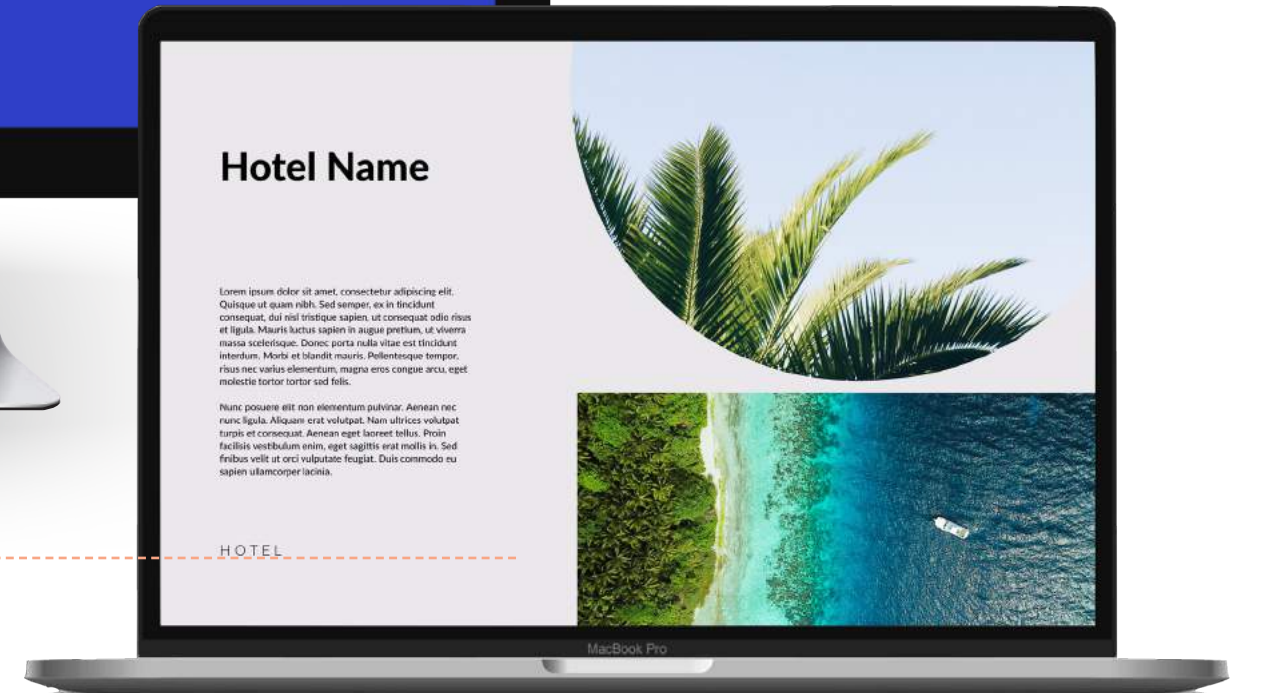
Hotel Name

Lorem ipsum dolor sit amet, consectetur adipiscing elit. Quisque ut quam nibh. Sed semper, ex in tincidunt consequat, dui nisl tristique sapien, ut consequat odio risus et ligula. Mauris luctus sapien in augue pretium, ut viverra massa scelerisque. Donec porta nulla vitae est tincidunt interdum. Morbi et blandit mauris. Pellentesque tempor, risus nec varius elementum, magna eros congue arcu, eget molestie tortor tortor sed felis.

Nunc posuere elit non elementum pulvinar. Aenean nec nunc ligula. Aliquam erat volutpat. Nam ultrices volutpat turpis et consequat. Aenean eget laoreet tellus. Proin facilisis vestibulum enim, eget sagittis erat mollis in. Sed finibus velit ut orci vulputate feugiat. Duis commodo eu sapien ullamcorper lacinia.

HOTEL

MacBook Pro